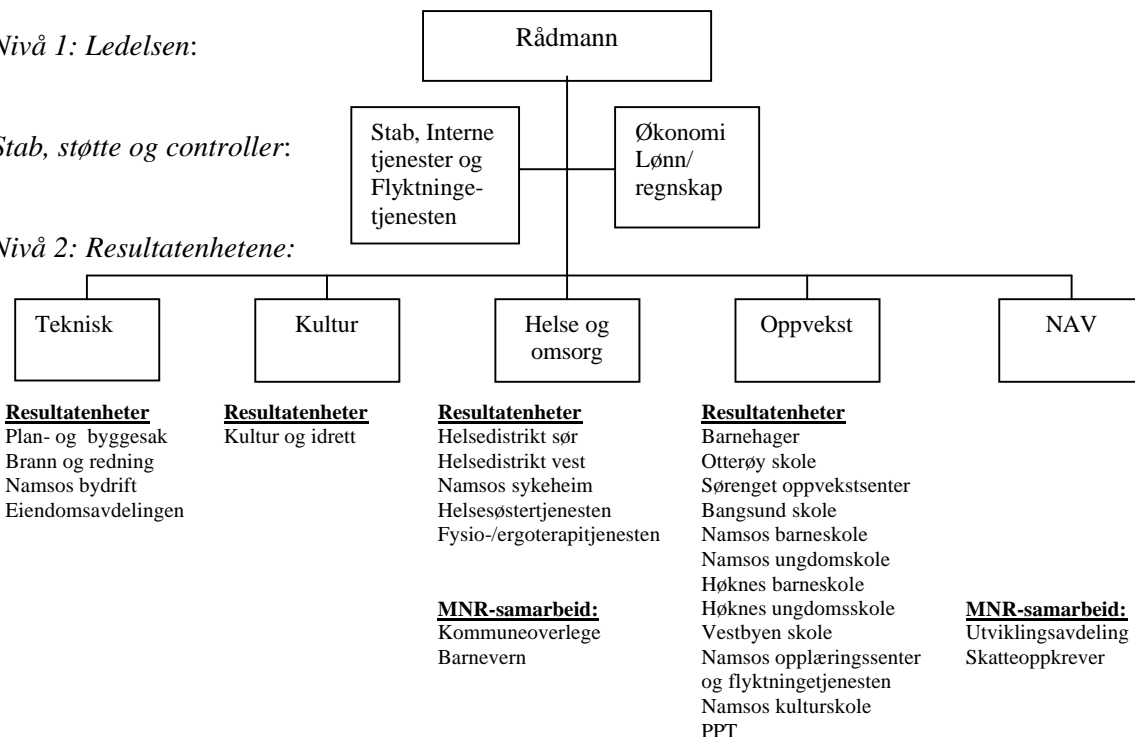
Nivå 1: Ledelsen:

Rådmann

Stab, støtte og controller:

Stab, Interne tjenester og Flyktningetjenesten

Økonomi Lønn/ regnskap

Nivå 2: Resultatenhetene:

Teknisk

Kultur

Helse og omsorg

Oppvekst

NAV

**Resultatenheter**
Plan- og byggesak
Brann og redning
Namsos bydrift
Eiendomsavdelingen

**Resultatenheter**
Kultur og idrett

**Resultatenheter**
Helsedistrikt sør
Helsedistrikt vest
Namsos sykeheim
Helsesøstertjenesten
Fysio-/ergoterapitjenesten

**MNR-samarbeid:**
Kommuneoverlege
Barnevern

**Resultatenheter**
Barnehager
Otterøy skole
Sørenget oppvekstsenter
Bangsund skole
Namsos barneskole
Namsos ungdomskole
Høknes barneskole
Høknes ungdomsskole
Vestbyen skole
Namsos opplæringssenter og flyktningetjenesten
Namsos kulturskole
PPT

**MNR-samarbeid:**
Utviklingsavdeling
Skatteoppkrever